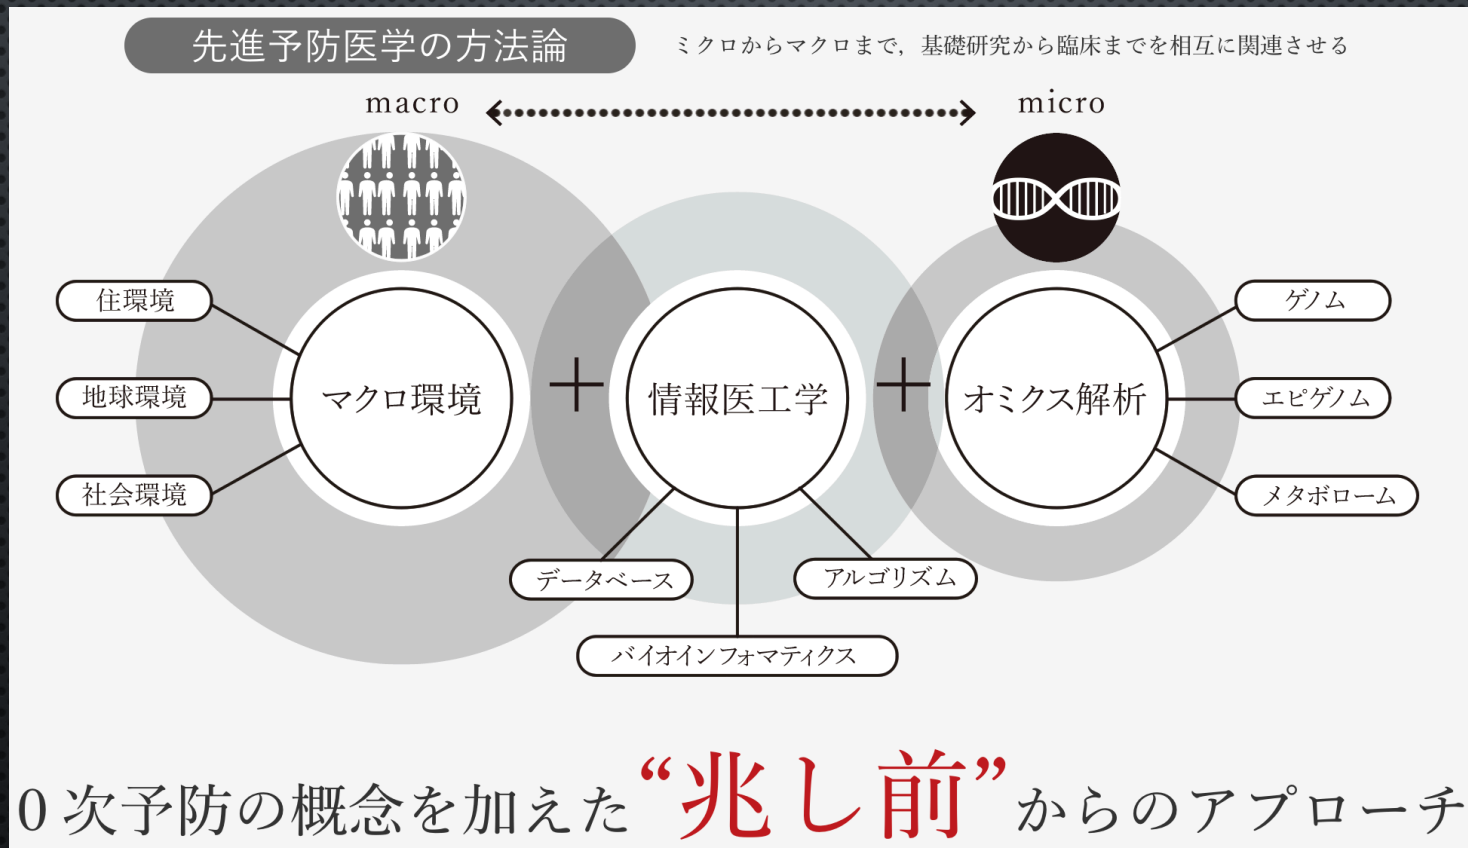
先進予防医学の方法論

ミクロからマクロまで，基礎研究から臨床までを相互に関連させる

macro

micro

住環境

地球環境

社会環境

マクロ環境

＋

情報医工学

＋

オミクス解析

ゲノム

エピゲノム

メタボローム

データベース

アルゴリズム

バイオインフォマティクス

0次予防の概念を加えた“兆し前”からのアプローチ